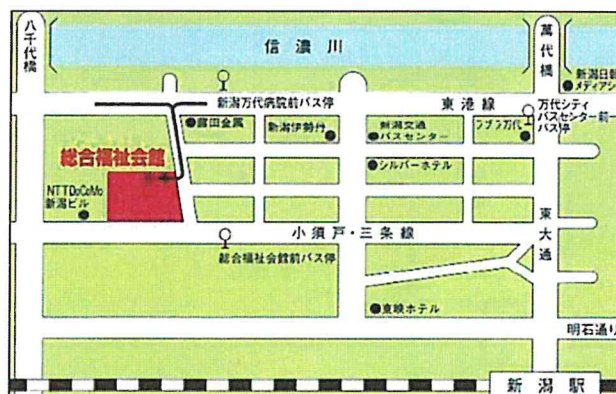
八千代橋

信濃川

萬代橋

新潟日報メディアシ

新潟万代病院前バス停

東港線

万代シティバスセンター前バス停

●富田金属

新潟伊勢丹●

新潟交通●バスセンター

ラブラ万代●

総合福祉会館

●シルバーホテル

NTTDoCoMo新潟ビル

東大通

小須戸・三条線

総合福祉会館前バス停

●東映ホテル

明石通り

新潟駅